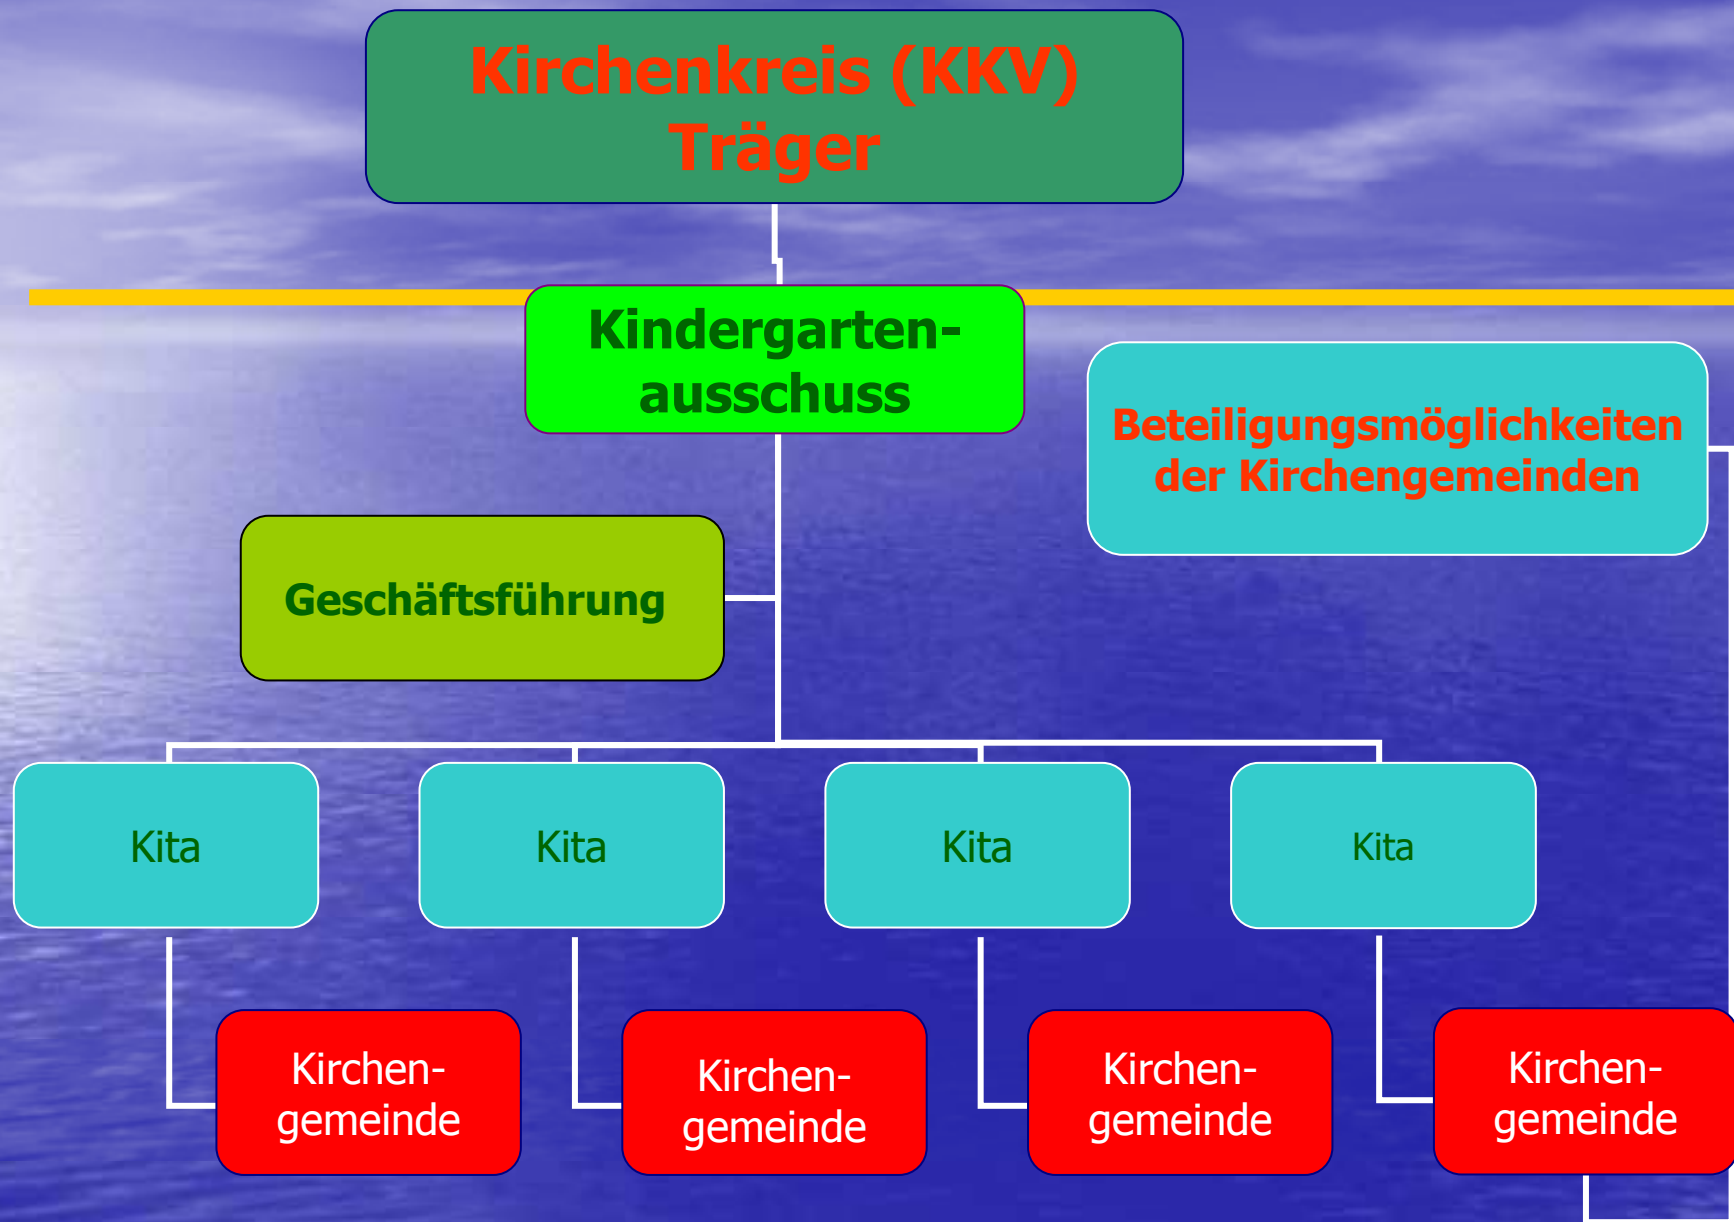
Kirchenkreis (KKV)
Träger

Kindergarten-
ausschuss

Beteiligungsmöglichkeiten
der Kirchengemeinden

Geschäftsführung

Kita

Kita

Kita

Kita

Kirchen-
gemeinde

Kirchen-
gemeinde

Kirchen-
gemeinde

Kirchen-
gemeinde